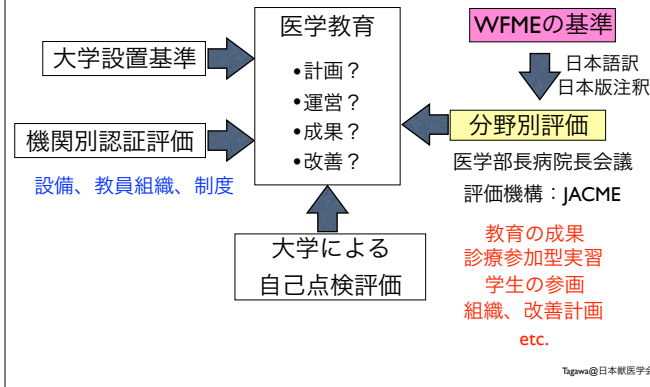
医学教育

•計画？
•運営？
•成果？
•改善？

大学設置基準

機関別認証評価

設備、教員組織、制度

WFMEの基準

日本語訳
日本版注釈

分野別評価

医学部長病院長会議
評価機構：JACME

教育の成果
診療参加型実習
学生の参画
組織、改善計画
etc.

大学による
自己点検評価

Tagawa@日本獣医学会